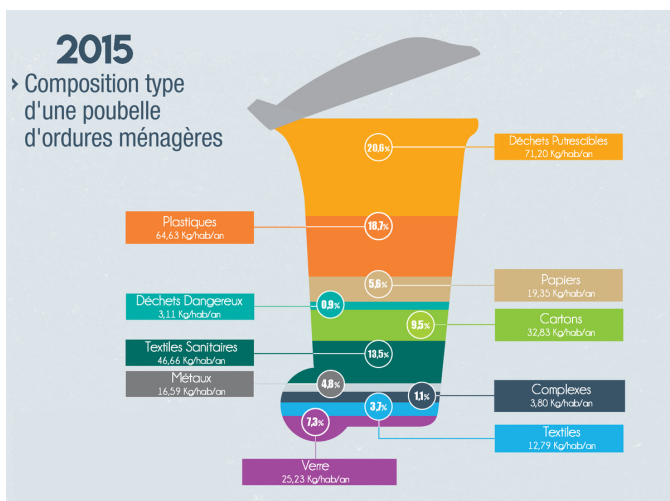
2015

› Composition type d'une poubelle d'ordures ménagères

20,6%
Déchets Putrescibles
71,20 Kg/hab/an

Plastiques
64,63 Kg/hab/an
18,7%

5,6%
Papiers
19,35 Kg/hab/an

Déchets Dangereux
3,11 Kg/hab/an
0,9%

9,5%
Cartons
32,83 Kg/hab/an

Textiles Sanitaires
46,66 Kg/hab/an
13,5%

Métaux
16,59 Kg/hab/an
4,8%

1,1%
Complexes
3,80 Kg/hab/an

3,7%
Textiles
12,79 Kg/hab/an

7,3%
Verre
25,23 Kg/hab/an